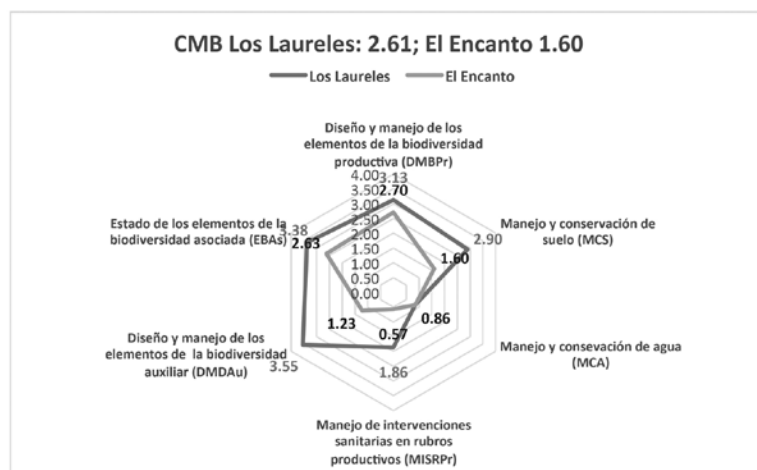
CMB Los Laureles: 2.61; El Encanto 1.60

Los Laureles    El Encanto

Diseño y manejo de los elementos de la biodiversidad productiva (DMBPr)

4.00
3.50
3.00
2.50
2.00
1.50
1.00
0.50
0.00

3.13
2.70

Manejo y conservación de suelo (MCS)

2.90
1.60

Manejo y consevación de agua (MCA)

0.86

Manejo de intervenciones sanitarias en rubros productivos (MISRPr)

1.86
0.57

Diseño y manejo de los elementos de la biodiversidad auxiliar (DMDAu)

3.55
1.23

Estado de los elementos de la biodiversidad asociada (EBAs)

3.38
2.63